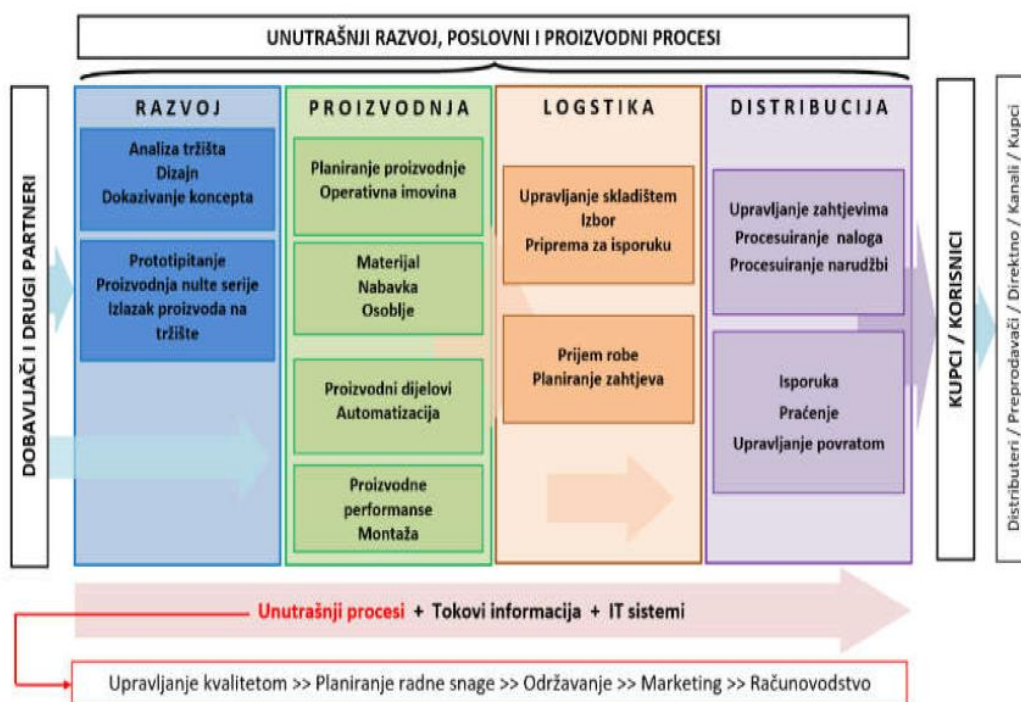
UNUTRAŠNJI RAZVOJ, POSLOVNI I PROIZVODNI PROCESI

DOBAVLJAČI I DRUGI PARTNERI

RAZVOJ

Analiza tržišta
Dizajn
Dokazivanje koncepta

Prototipitanje
Proizvodnja nulte serije
Izlazak proizvoda na tržište

PROIZVODNJA

Planiranje proizvodnje
Operativna imovina

Materijal
Nabavka
Osoblje

Proizvodni dijelovi
Automatizacija

Proizvodne performanse
Montaža

LOGSTIKA

Upravljanje skladištem
Izbor
Priprema za isporuku

Prijem robe
Planiranje zahtjeva

DISTRIBUCIJA

Upravljanje zahtjevima
Procesuiranje naloga
Procesuiranje narudžbi

Isporuka
Praćenje
Upravljanje povratom

KUPCI / KORISNICI

Distributeri / Preprodavači / Direktno / Kanali / Kupci

Unutrašnji procesi + Tokovi informacija + IT sistemi

Upravljanje kvalitetom >> Planiranje radne snage >> Održavanje >> Marketing >> Računovodstvo